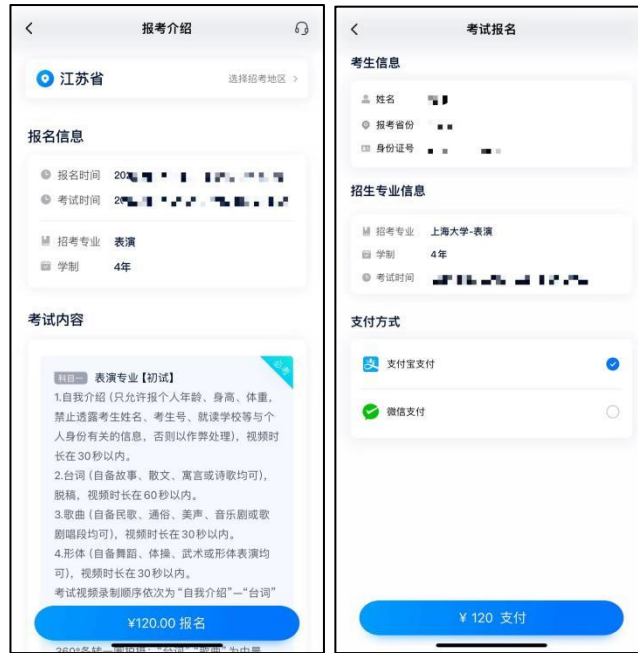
报考介绍

江苏省
选择报考地区 >

报名信息

报名时间 20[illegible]
考试时间 20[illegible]

招考专业 表演
学制 4年

考试内容

必考

科目一 表演专业【初试】
1.自我介绍（只允许报个人年龄、身高、体重，禁止透露考生姓名、考生号、就读学校等与个人身份有关的信息，否则以作弊处理），视频时长在30秒以内。
2.台词（自备故事、散文、寓言或诗歌均可），脱稿，视频时长在60秒以内。
3.歌曲（自备民歌、通俗、美声、音乐剧或歌剧唱段均可），视频时长在30秒以内。
4.形体（自备舞蹈、体操、武术或形体表演均可），视频时长在30秒以内。
考试视频录制顺序依次为"自我介绍"—"台词"
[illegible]

¥120.00 报名

考试报名

考生信息

姓名 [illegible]
报考省份 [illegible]
身份证号 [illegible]

招生专业信息

招考专业 上海大学-表演
学制 4年
考试时间 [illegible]

支付方式

支付宝支付

微信支付

¥ 120 支付